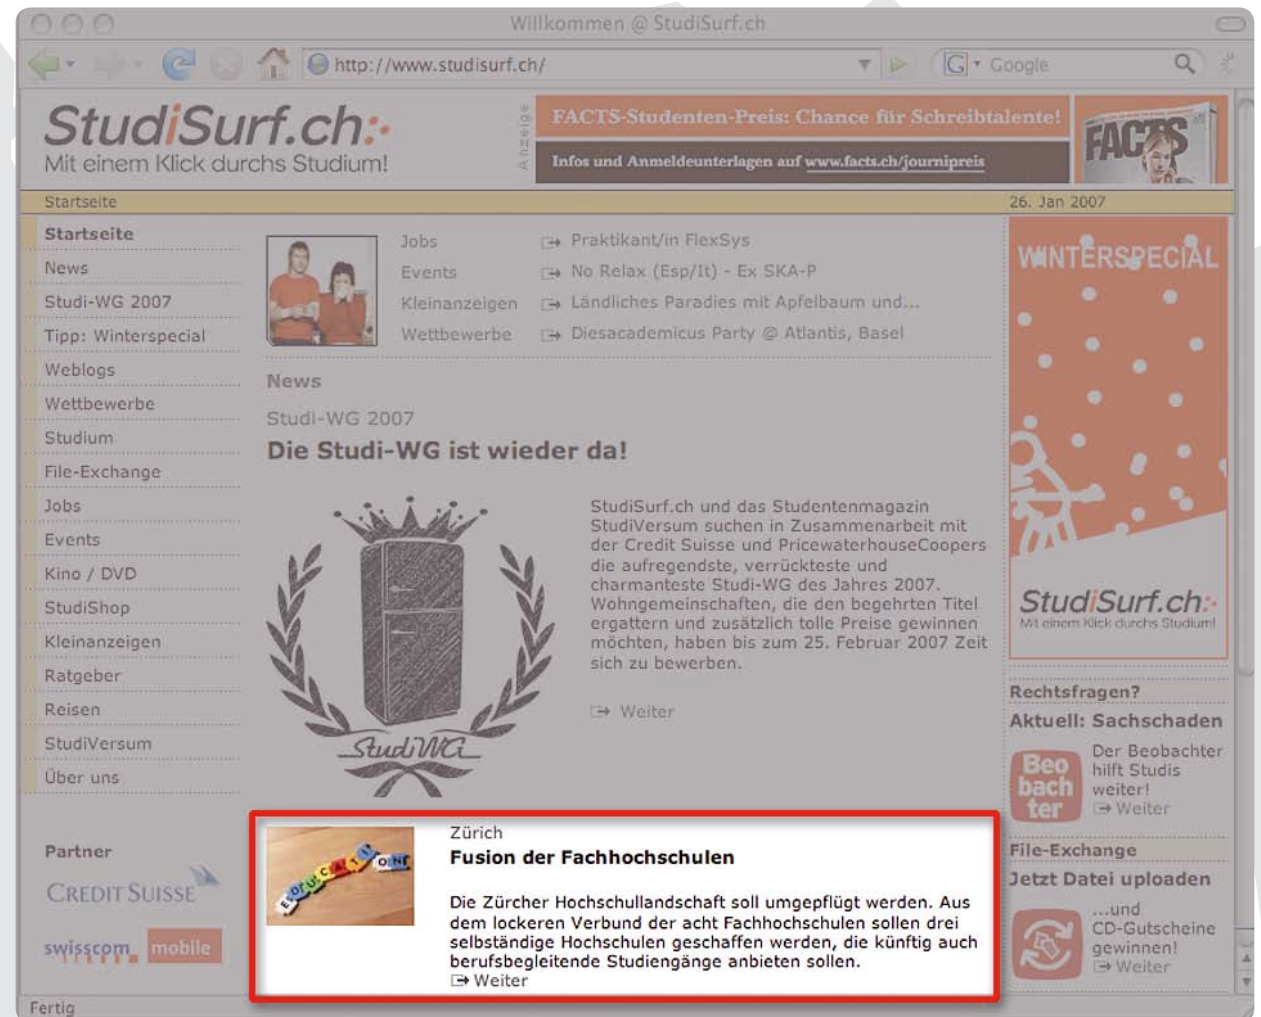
Willkommen @ StudiSurf.ch

http://www.studisurf.ch/

Google

StudiSurf.ch

Mit einem Klick durchs Studium!

Anzeige

FACTS-Studenten-Preis: Chance für Schreibtalente!

Infos und Anmeldeunterlagen auf www.facts.ch/journipreis

FACTS

Startseite

26. Jan 2007

Startseite

News

Studi-WG 2007

Tipp: Winterspecial

Weblogs

Wettbewerbe

Studium

File-Exchange

Jobs

Events

Kino / DVD

StudiShop

Kleinanzeigen

Ratgeber

Reisen

StudiVersum

Über uns

Partner

CREDIT SUISSE

swisscom mobile

Jobs

Events

Kleinanzeigen

Wettbewerbe

Praktikant/in FlexSys

No Relax (Esp/It) - Ex SKA-P

Ländliches Paradies mit Apfelbaum und...

Diesacademicus Party @ Atlantis, Basel

News

Studi-WG 2007

Die Studi-WG ist wieder da!

StudiWG

StudiSurf.ch und das Studentenmagazin StudiVersum suchen in Zusammenarbeit mit der Credit Suisse und PricewaterhouseCoopers die aufregendste, verrückteste und charmanteste Studi-WG des Jahres 2007. Wohngemeinschaften, die den begehrten Titel ergattern und zusätzlich tolle Preise gewinnen möchten, haben bis zum 25. Februar 2007 Zeit sich zu bewerben.

Weiter

Zürich

Fusion der Fachhochschulen

Die Zürcher Hochschullandschaft soll umgepflügt werden. Aus dem lockeren Verbund der acht Fachhochschulen sollen drei selbständige Hochschulen geschaffen werden, die künftig auch berufsbegleitende Studiengänge anbieten sollen.

Weiter

WINTERSPECIAL

StudiSurf.ch

Mit einem Klick durchs Studium!

Rechtsfragen?

Aktuell: Sachschaden

Beo bach ter

Der Beobachter hilft Studis weiter!

Weiter

File-Exchange

Jetzt Datei uploaden

...und CD-Gutscheine gewinnen!

Weiter

Fertig